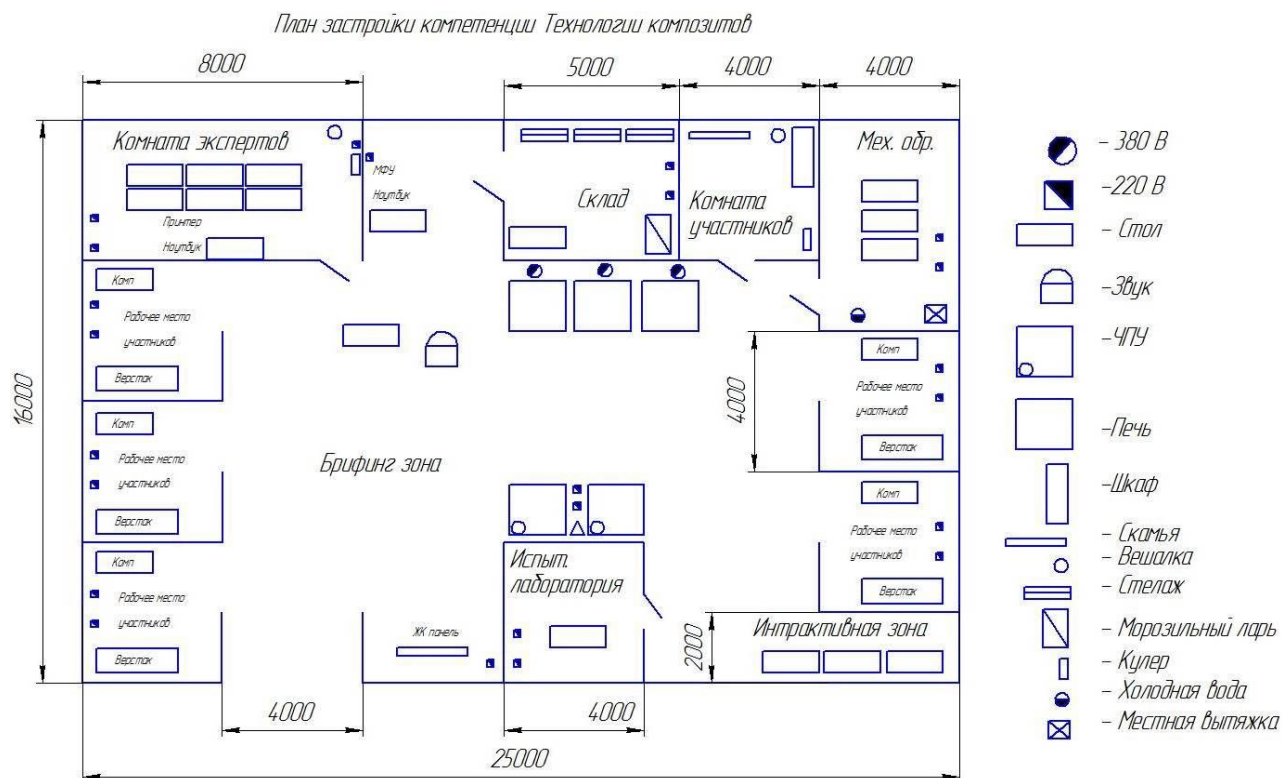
План застройки компетенции Технологии композитов

8000

5000

4000

4000

16000

Комната экспертов

МФУ

Ноутбук

Принтер

Ноутбук

Склад

Комната участников

Мех. обр.

Комп

Рабочее место участников

Верстак

Комп

Рабочее место участников

Верстак

Комп

Рабочее место участников

Верстак

Брифинг зона

4000

Комп

Рабочее место участников

Верстак

Комп

Рабочее место участников

Верстак

Испыт. лаборатория

ЖК панель

2000

Интрактивная зона

4000

4000

25000

– 380 В

–220 В

– Стол

–Звук

–ЧПУ

–Печь

–Шкаф

– Скамья

– Вешалка

– Стелаж

– Морозильный ларь

– Кулер

– Холодная вода

– Местная вытяжка